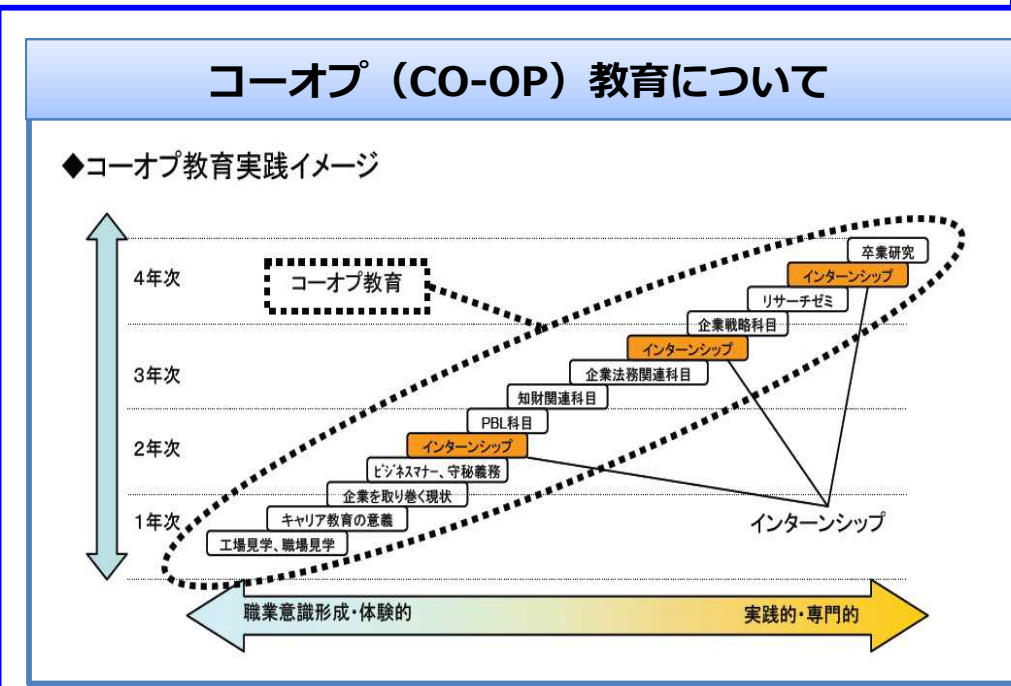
コーオプ（CO-OP）教育について

◆コーオプ教育実践イメージ

4年次

3年次

2年次

1年次

コーオプ教育

卒業研究

インターンシップ

リサーチゼミ

企業戦略科目

インターンシップ

企業法務関連科目

知財関連科目

PBL科目

インターンシップ

ビジネスマナー、守秘義務

企業を取り巻く現状

キャリア教育の意義

工場見学、職場見学

インターンシップ

職業意識形成・体験的

実践的・専門的